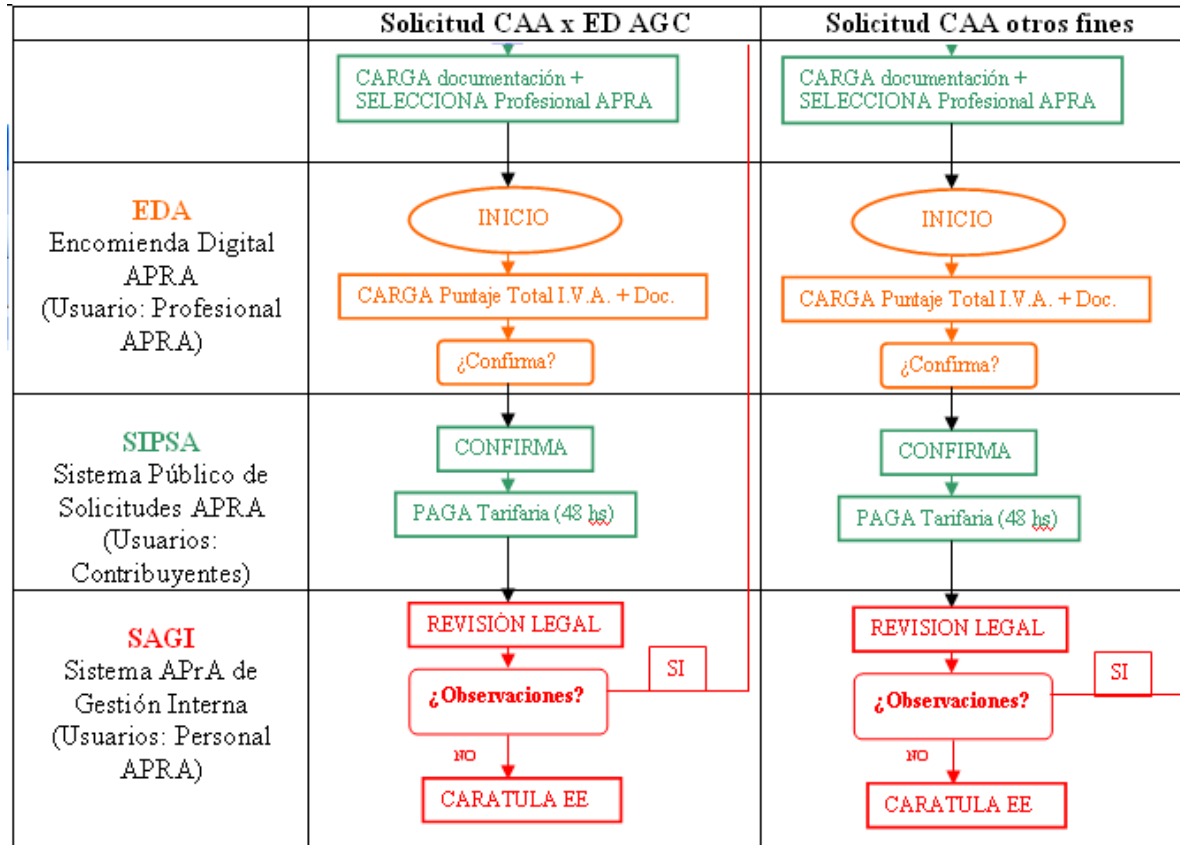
|  | Solicitud CAA x ED AGC | Solicitud CAA otros fines |
|---|---|---|
|  | CARGA documentación + SELECCIONA Profesional APRA | CARGA documentación + SELECCIONA Profesional APRA |
| EDA Encomienda Digital APRA (Usuario: Profesional APRA) | INICIO<br>CARGA Puntaje Total I.V.A. + Doc.<br>¿Confirma? | INICIO<br>CARGA Puntaje Total I.V.A. + Doc.<br>¿Confirma? |
| SIPSA Sistema Público de Solicitudes APRA (Usuarios: Contribuyentes) | CONFIRMA<br>PAGA Tarifaria (48 hs) | CONFIRMA<br>PAGA Tarifaria (48 hs) |
| SAGI Sistema APrA de Gestión Interna (Usuarios: Personal APRA) | REVISIÒN LEGAL<br>¿Observaciones?<br>SI<br>NO<br>CARATULA EE | REVISION LEGAL<br>¿Observaciones?<br>SI<br>NO<br>CARATULA EE |